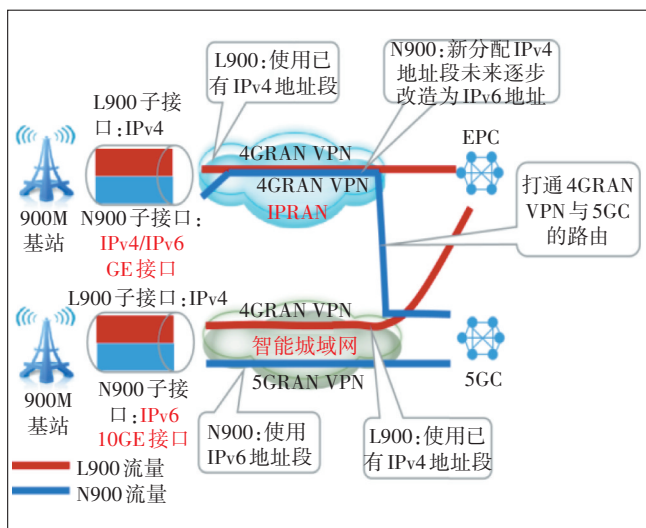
L900：使用已有 IPv4 地址段

N900：新分配 IPv4 地址段未来逐步改造为 IPv6 地址

L900 子接口：IPv4

4GRAN VPN

4GRAN VPN

IPRAN

EPC

900M 基站

N900 子接口：IPv4/IPv6 GE 接口

打通 4GRAN VPN 与 5GC 的路由

L900 子接口：IPv4

4GRAN VPN

智能城域网

5GRAN VPN

5GC

900M 基站

N900 子接口：IPv6 10GE 接口

N900：使用 IPv6 地址段

L900：使用已有 IPv4 地址段

L900 流量

N900 流量